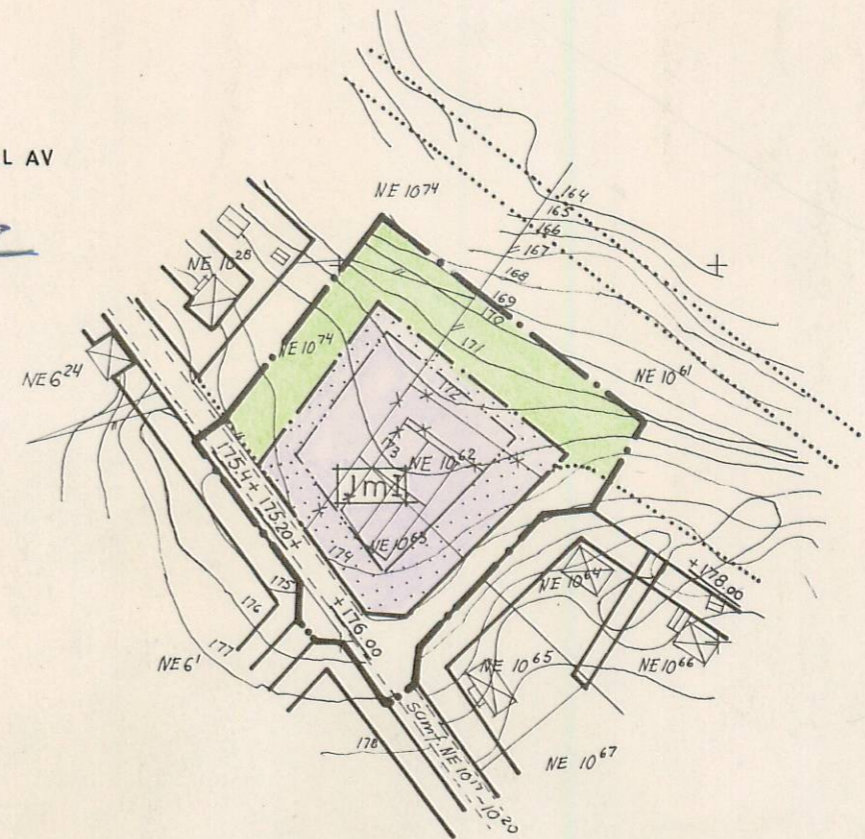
L AV

NE 10$^{74}$

164
165
166
167
168
169
170
171
172
173
174
175
176
177
178

NE 10$^{28}$

NE 10$^{74}$

NE 6$^{24}$

NE 10$^{61}$

NE 10$^{62}$

ImI

NE 10$^{63}$

175.4+ 175.20+

+176.00

+178.00

NE 10$^{64}$

NE 6$^{1}$

NE 10$^{65}$

NE 10$^{66}$

SUMT NE 10$^{17}$–10$^{20}$

NE 10$^{67}$